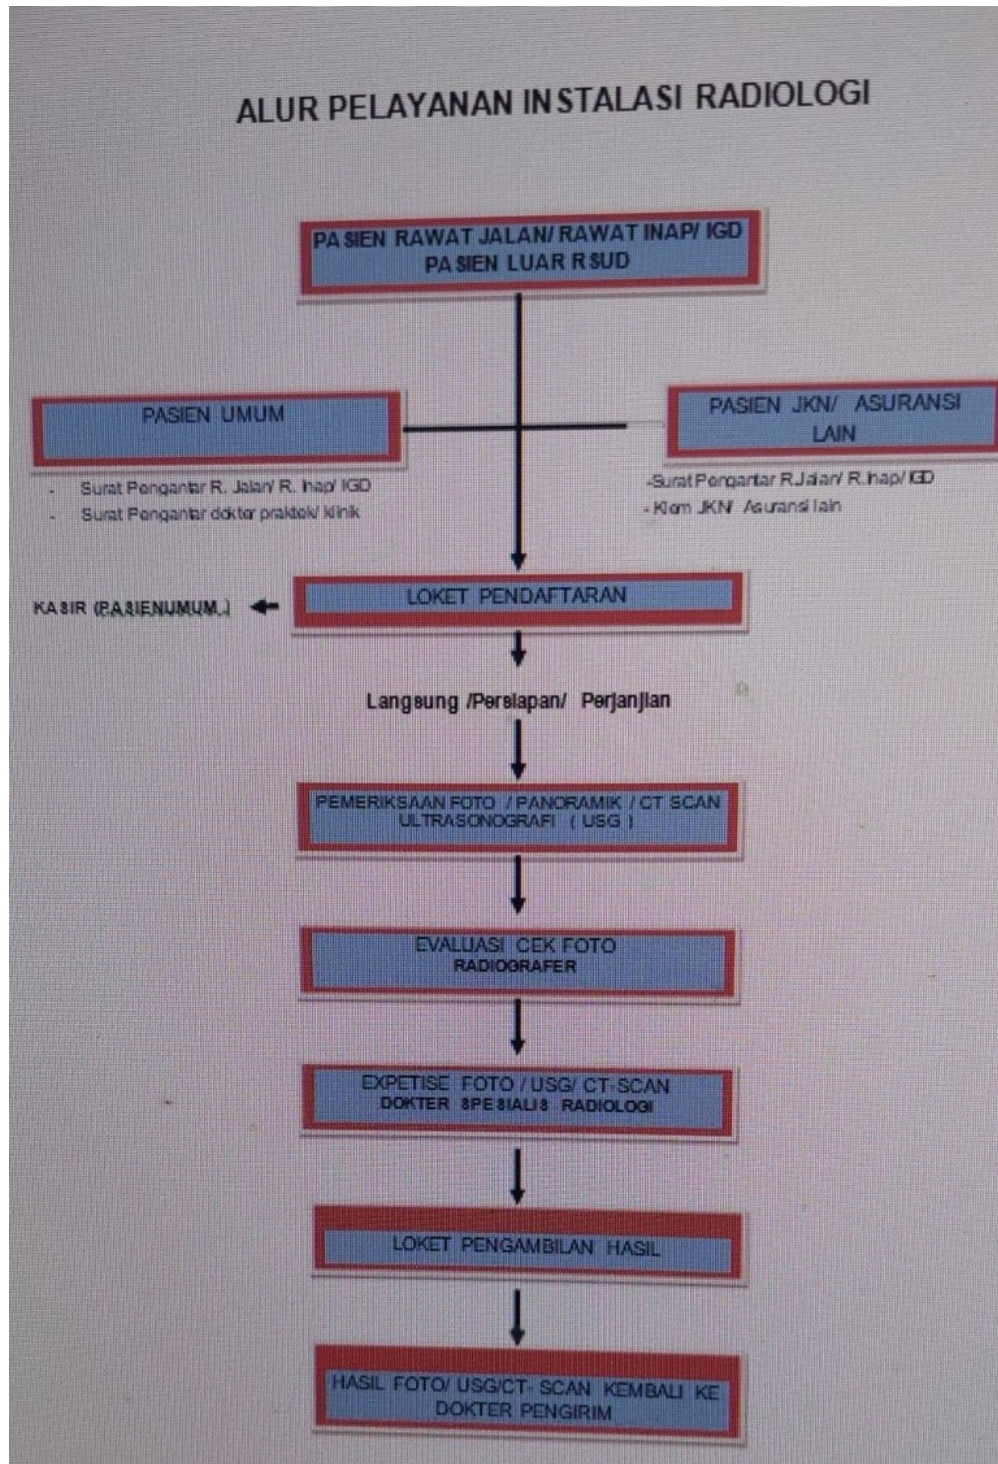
ALUR PELAYANAN INSTALASI RADIOLOGI

PASIEN RAWAT JALAN/ RAWAT INAP/ IGD
PASIEN LUAR RSUD

PASIEN UMUM

- Surat Pengantar R. Jalan/ R. Inap/ IGD
- Surat Pengantar dokter praktek/ klinik

PASIEN JKN/ ASURANSI LAIN

-Surat Pengantar R.Jalan/ R.Inap/ IGD
- Klem JKN/ Asuransi lain

KASIR (PASIENUMUM.)

LOKET PENDAFTARAN

Langsung /Persiapan/ Perjanjian

PEMERIKSAAN FOTO / PANORAMIK / CT SCAN
ULTRASONOGRAFI ( USG )

EVALUASI CEK FOTO
RADIOGRAFER

EXPETISE FOTO / USG/ CT-SCAN
DOKTER SPESIALIS RADIOLOGI

LOKET PENGAMBILAN HASIL

HASIL FOTO/ USG/CT- SCAN KEMBALI KE DOKTER PENGIRIM